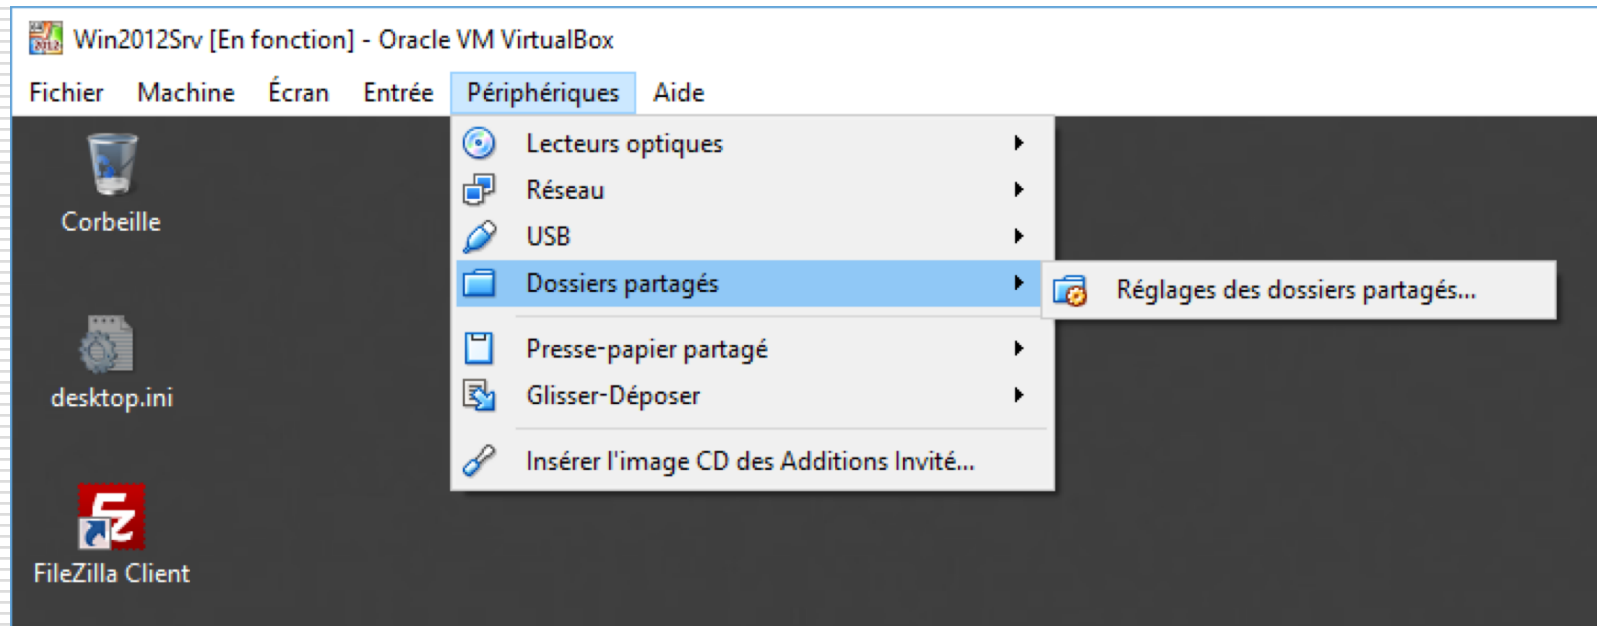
Win2012Srv [En fonction] - Oracle VM VirtualBox

Fichier Machine Écran Entrée Périphériques Aide

Corbeille

desktop.ini

FileZilla Client

Lecteurs optiques
Réseau
USB
Dossiers partagés
Presse-papier partagé
Glisser-Déposer
Insérer l'image CD des Additions Invité...

Réglages des dossiers partagés...